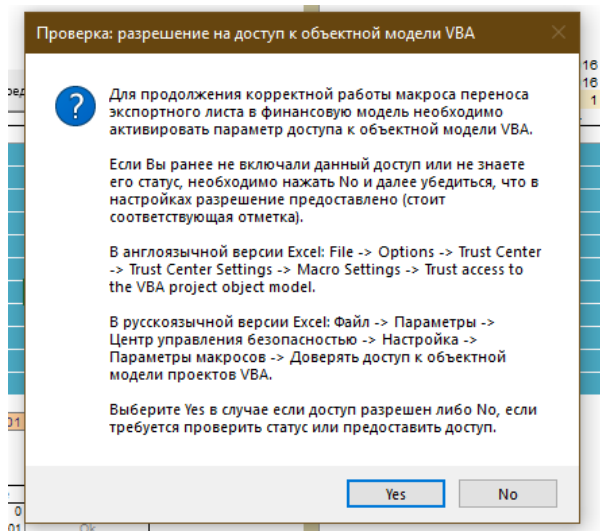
Проверка: разрешение на доступ к объектной модели VBA

Для продолжения корректной работы макроса переноса экспортного листа в финансовую модель необходимо активировать параметр доступа к объектной модели VBA.

Если Вы ранее не включали данный доступ или не знаете его статус, необходимо нажать No и далее убедиться, что в настройках разрешение предоставлено (стоит соответствующая отметка).

В англоязычной версии Excel: File -> Options -> Trust Center -> Trust Center Settings -> Macro Settings -> Trust access to the VBA project object model.

В русскоязычной версии Excel: Файл -> Параметры -> Центр управления безопасностью -> Настройка -> Параметры макросов -> Доверять доступ к объектной модели проектов VBA.

Выберите Yes в случае если доступ разрешен либо No, если требуется проверить статус или предоставить доступ.

Yes
No